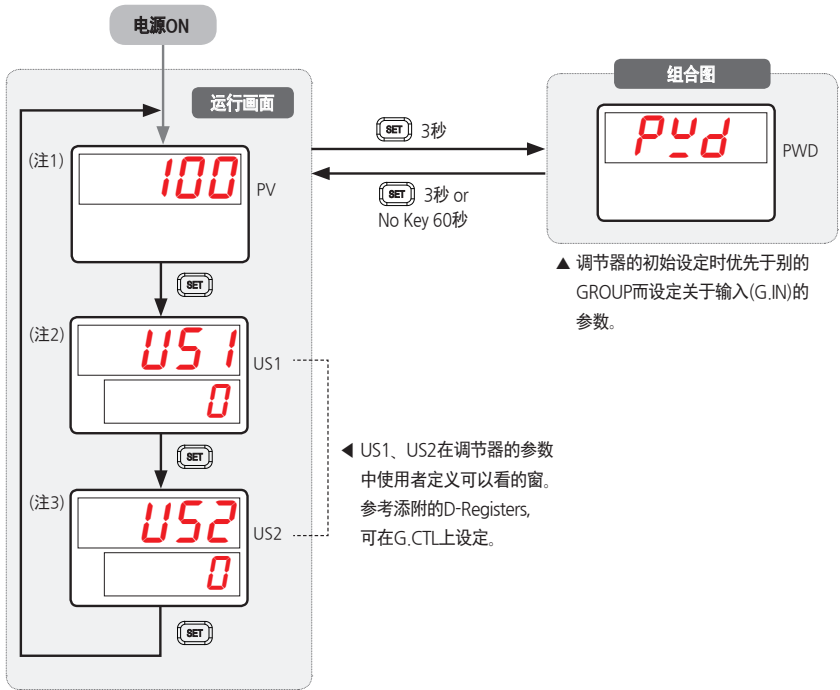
电源ON

运行画面

(注1)
100
PV

SET

(注2)
US1
US1
0

SET

(注3)
US2
US2
0

SET

SET 3秒

SET 3秒 or
No Key 60秒

组合图

PWd
PWD

▲ 调节器的初始设定时优先于别的GROUP而设定关于输入(G.IN)的参数。

◀ US1、US2在调节器的参数中使用者定义可以看的窗。参考添附的D-Registers,可在G.CTL上设定。